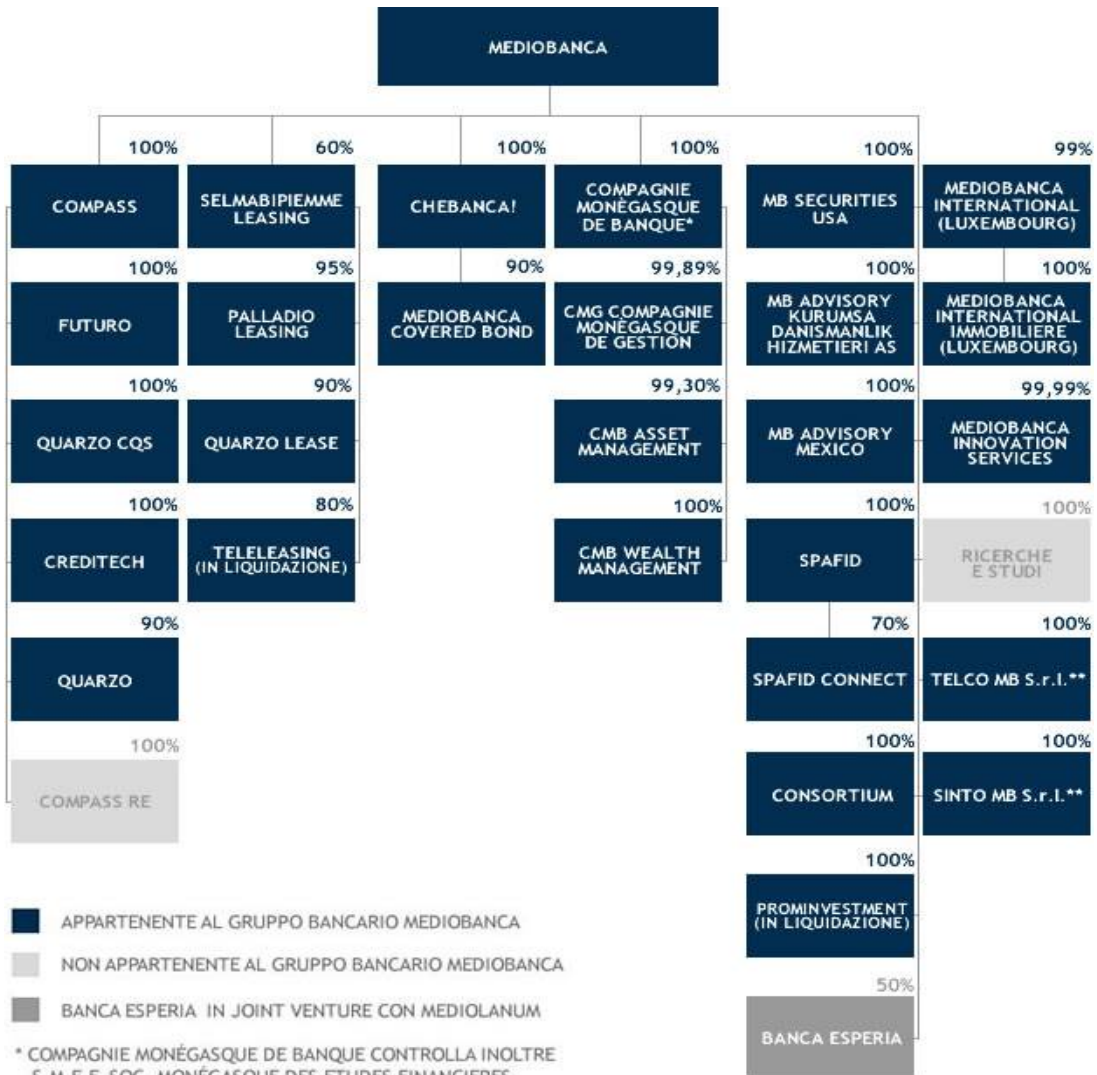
MEDIOBANCA

100%
COMPASS

100%
FUTURO

100%
QUARZO CQS

100%
CREDITECH

90%
QUARZO

100%
COMPASS RE

60%
SELMABIPIEMME LEASING

95%
PALLADIO LEASING

90%
QUARZO LEASE

80%
TELELEASING (IN LIQUIDAZIONE)

100%
CHEBANCA!

90%
MEDIOBANCA COVERED BOND

100%
COMPAGNIE MONÉGASQUE DE BANQUE*

99,89%
CMG COMPAGNIE MONÉGASQUE DE GESTION

99,30%
CMB ASSET MANAGEMENT

100%
CMB WEALTH MANAGEMENT

100%
MB SECURITIES USA

100%
MB ADVISORY KURUMSA DANISMANLIK HIZMETIERI AS

100%
MB ADVISORY MEXICO

100%
SPAFID

70%
SPAFID CONNECT

100%
CONSORTIUM

100%
PROMINVESTMENT (IN LIQUIDAZIONE)

50%
BANCA ESPERIA

99%
MEDIOBANCA INTERNATIONAL (LUXEMBOURG)

100%
MEDIOBANCA INTERNATIONAL IMMOBILIERE (LUXEMBOURG)

99,99%
MEDIOBANCA INNOVATION SERVICES

100%
RICERCHE E STUDI

100%
TELCO MB S.r.l.**

100%
SINTO MB S.r.l.**

APPARTENENTE AL GRUPPO BANCARIO MEDIOBANCA

NON APPARTENENTE AL GRUPPO BANCARIO MEDIOBANCA

BANCA ESPERIA IN JOINT VENTURE CON MEDIOLANUM

* COMPAGNIE MONÉGASQUE DE BANQUE CONTROLLA INOLTRE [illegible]